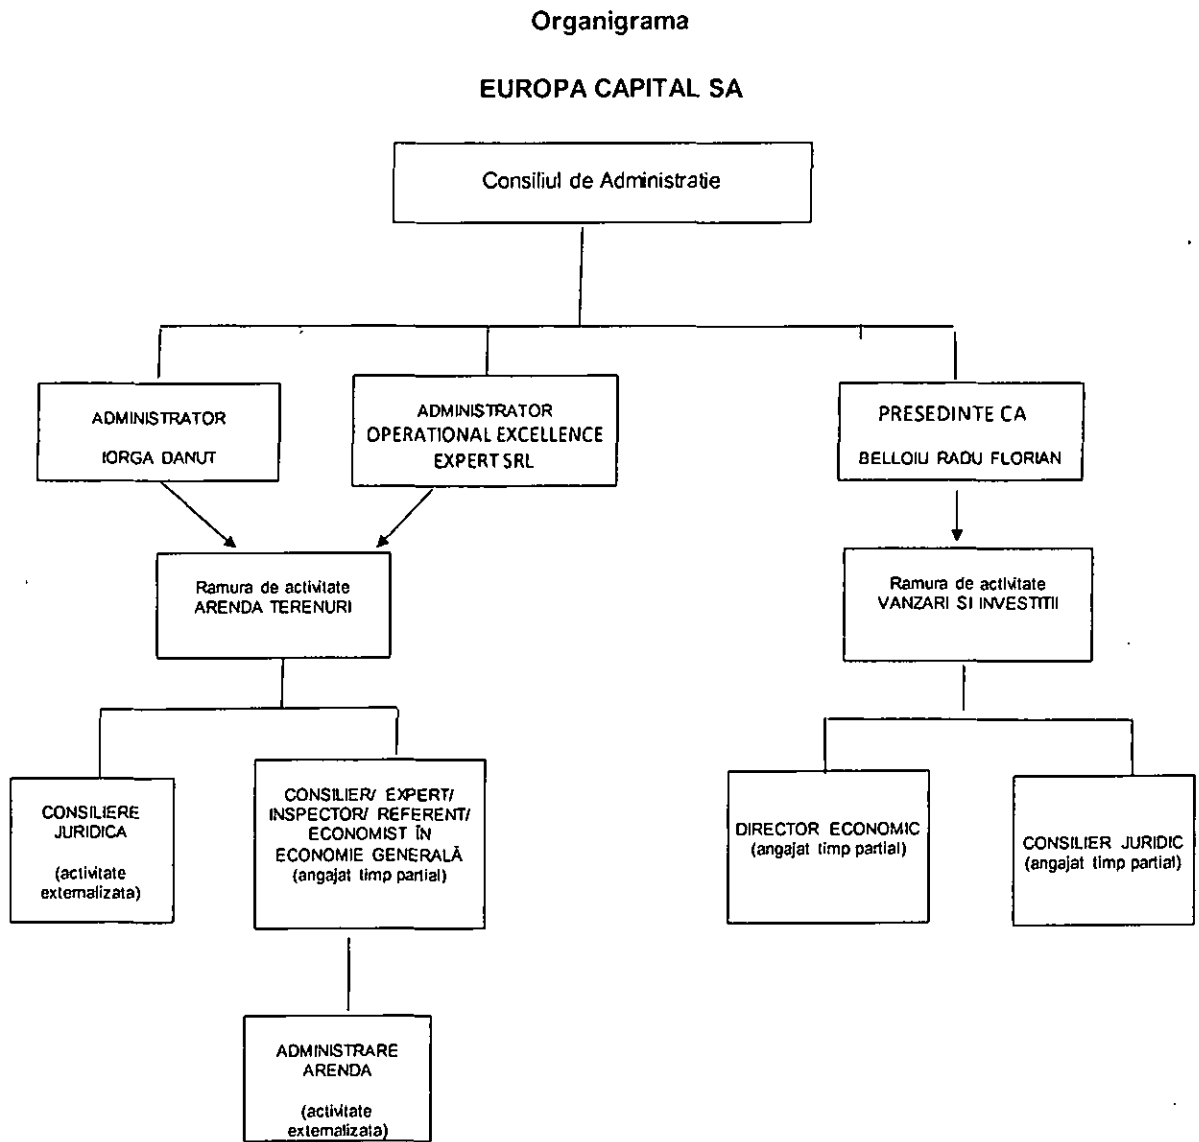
Organigrama

EUROPA CAPITAL SA

Consiliul de Administratie

ADMINISTRATOR

IORGA DANUT

ADMINISTRATOR
OPERATIONAL EXCELLENCE
EXPERT SRL

PRESEDINTE CA

BELLOIU RADU FLORIAN

Ramura de activitate
ARENDA TERENURI

Ramura de activitate
VANZARI SI INVESTITII

CONSILIERE
JURIDICA

(activitate
externalizata)

CONSILIER/ EXPERT/
INSPECTOR/ REFERENT/
ECONOMIST ÎN
ECONOMIE GENERALĂ
(angajat timp partial)

DIRECTOR ECONOMIC
(angajat timp partial)

CONSILIER JURIDIC
(angajat timp partial)

ADMINISTRARE
ARENDA

(activitate
externalizata)